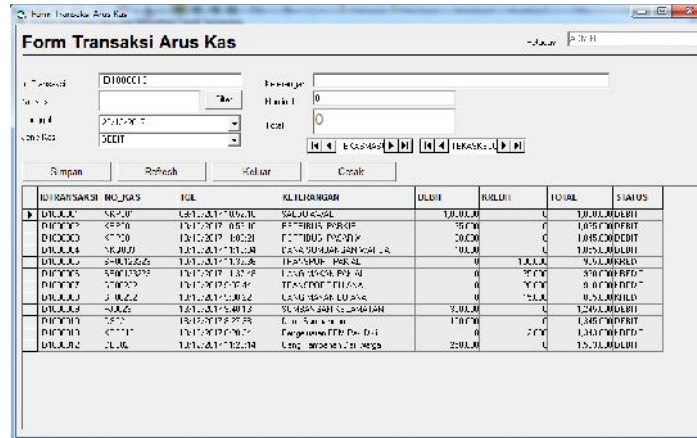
Form Transaksi Arus Kas

Form Transaksi Arus Kas

Pengguna ADMIN

ID Transaksi D100012
No Kas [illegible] Cari
Tanggal 21/12/2017
Jenis Kas DEBIT

Keterangan
Jumlah 0
Total 0

|◄ ◄ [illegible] ► ►| |◄ ◄ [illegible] ► ►|

Simpan Refresh Keluar Cetak

| IDTRANSAKSI | NO_KAS | TGL | KETERANGAN | DEBIT | KREDIT | TOTAL | STATUS |
|---|---|---|---|---|---|---|---|
| D10000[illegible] | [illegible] | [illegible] | SALDO AWAL | 1,000,000 | 0 | 1,000,000 | DEBIT |
| D100002 | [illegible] | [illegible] | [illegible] | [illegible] | 0 | 1,0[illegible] | DEBIT |
| D100003 | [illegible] | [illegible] | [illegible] | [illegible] | 0 | 1,045,000 | DEBIT |
| D100004 | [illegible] | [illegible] | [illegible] | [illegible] | 0 | 1,055,000 | DEBIT |
| D100005 | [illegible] | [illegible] | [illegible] | 0 | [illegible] | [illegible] | KREDIT |
| D100006 | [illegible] | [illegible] | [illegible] | 0 | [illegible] | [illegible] | KREDIT |
| D100007 | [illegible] | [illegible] | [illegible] | 0 | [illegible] | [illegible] | KREDIT |
| D100008 | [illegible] | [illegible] | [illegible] | 0 | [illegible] | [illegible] | KREDIT |
| D100009 | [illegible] | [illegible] | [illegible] | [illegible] | 0 | 1,240,000 | DEBIT |
| D100010 | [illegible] | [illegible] | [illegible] | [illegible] | 0 | 1,345,000 | DEBIT |
| D100011 | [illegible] | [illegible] | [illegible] | 0 | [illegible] | 1,340,000 | KREDIT |
| D100012 | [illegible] | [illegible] | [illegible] | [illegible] | 0 | 1,5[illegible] | DEBIT |